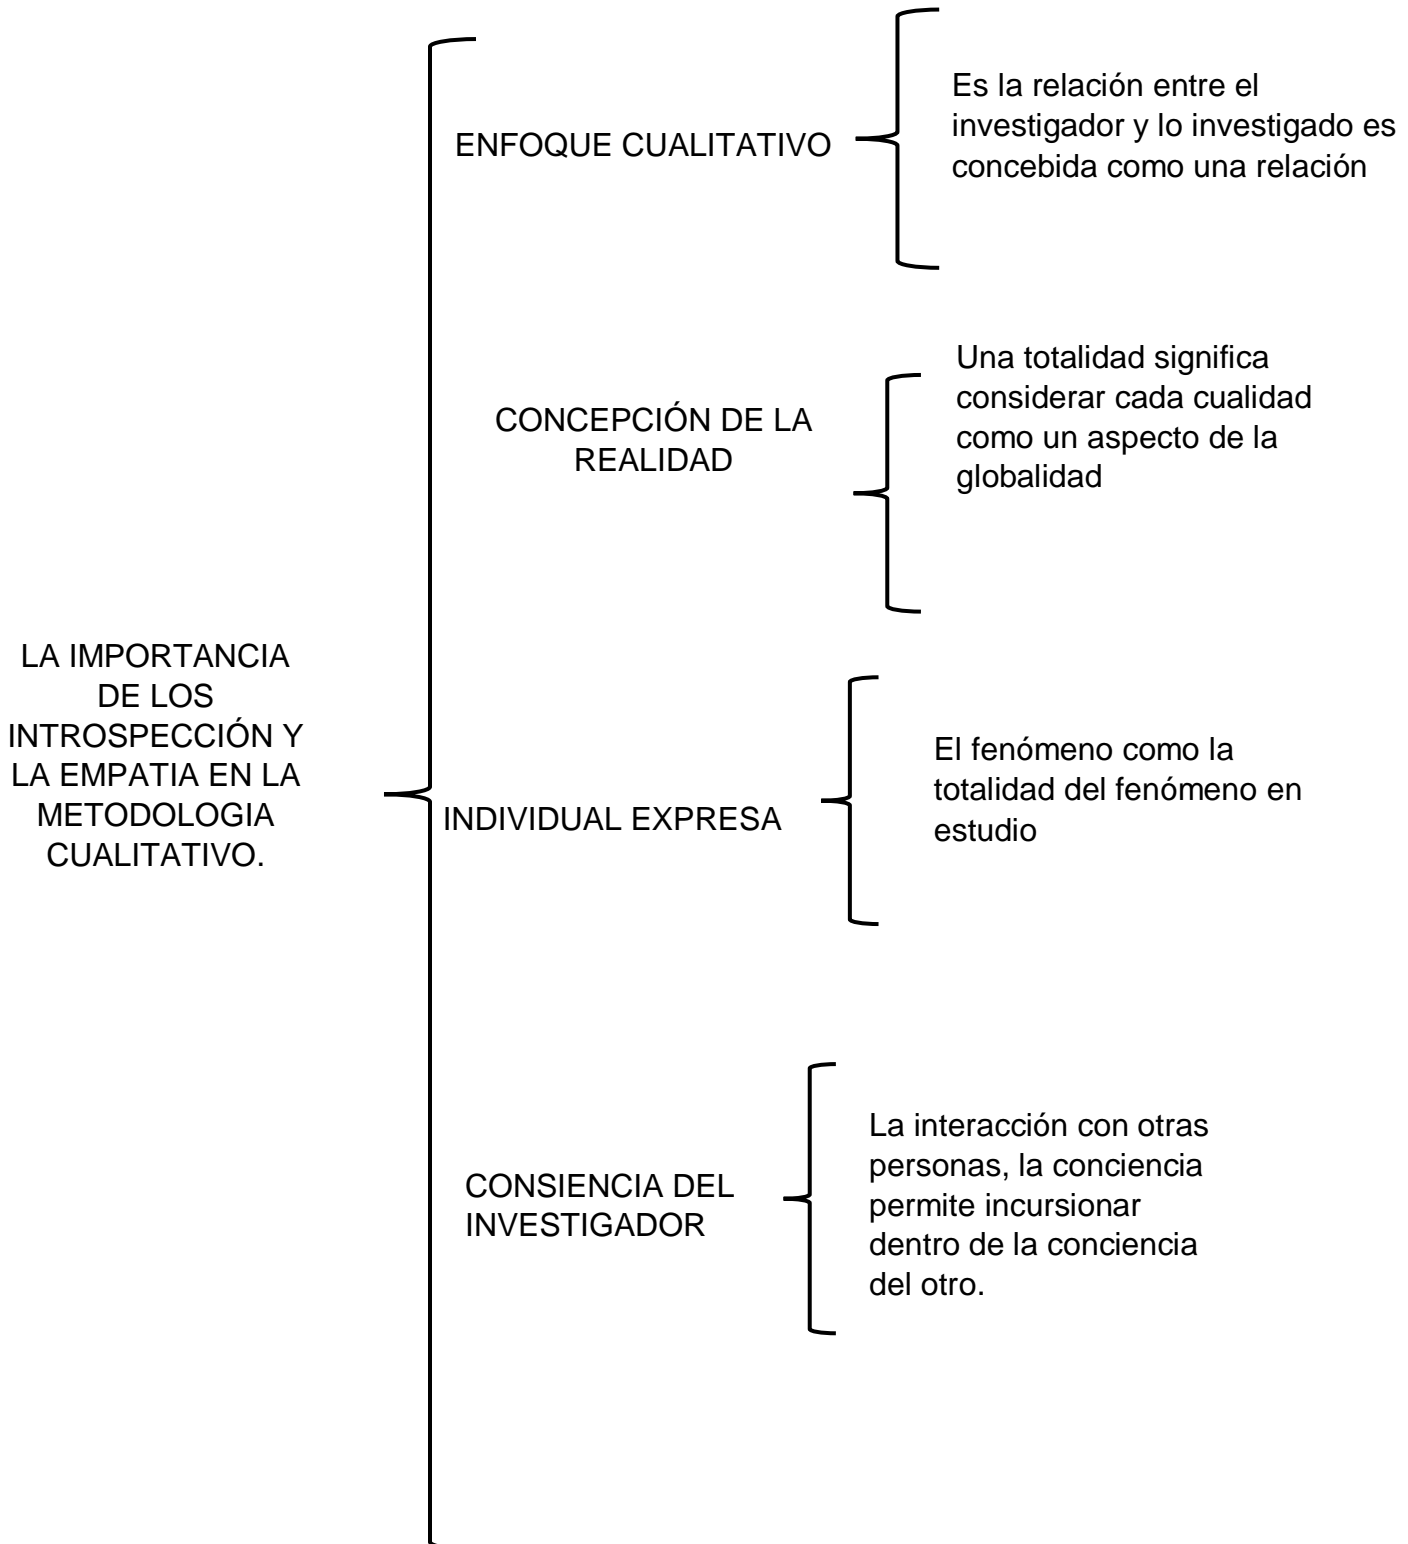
LA IMPORTANCIA DE LOS INTROSPECCIÓN Y LA EMPATIA EN LA METODOLOGIA CUALITATIVO.

ENFOQUE CUALITATIVO

Es la relación entre el investigador y lo investigado es concebida como una relación

CONCEPCIÓN DE LA REALIDAD

Una totalidad significa considerar cada cualidad como un aspecto de la globalidad

INDIVIDUAL EXPRESA

El fenómeno como la totalidad del fenómeno en estudio

CONSIENCIA DEL INVESTIGADOR

La interacción con otras personas, la conciencia permite incursionar dentro de la conciencia del otro.